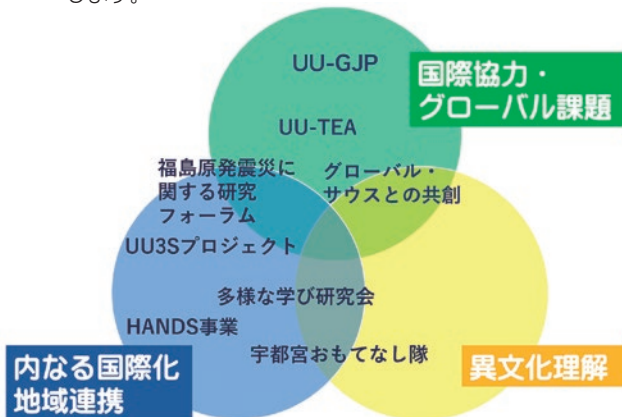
なります。

UU-GJP

国際協力・グローバル課題

UU-TEA

福島原発震災に関する研究フォーラム

グローバル・サウスとの共創

UU3Sプロジェクト

多様な学び研究会

HANDS事業

宇都宮おもてなし隊

内なる国際化 地域連携

異文化理解